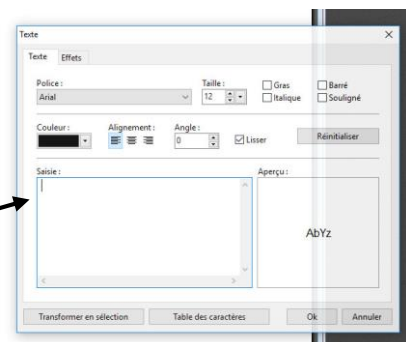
Texte

Texte Effets

Police :
Arial

Taille :
12

Gras
Italique
Barré
Souligné

Couleur :

Alignement :

Angle :
0

Lisser

Réinitialiser

Saisie :

Aperçu :

AbYz

Transformer en sélection

Table des caractères

Ok

Annuler